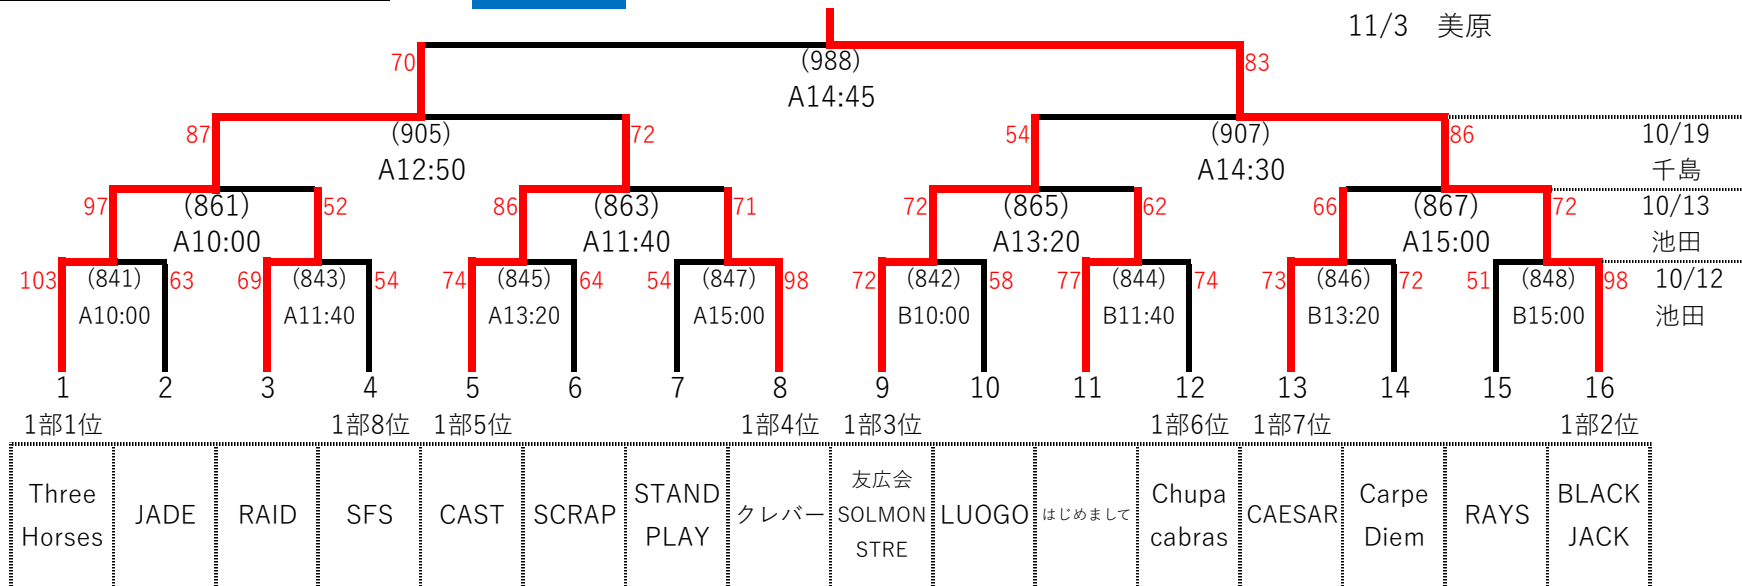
11/3 美原

70 (988) 83
A14:45

87 (905) 72
A12:50

54 (907) 86
A14:30

10/19
千島

97 (861) 52
A10:00

86 (863) 71
A11:40

72 (865) 62
A13:20

66 (867) 72
A15:00

10/13
池田

103 (841) 63
A10:00

69 (843) 54
A11:40

74 (845) 64
A13:20

54 (847) 98
A15:00

72 (842) 58
B10:00

77 (844) 74
B11:40

73 (846) 72
B13:20

51 (848) 98
B15:00

10/12
池田

| 1 | 2 | 3 | 4 | 5 | 6 | 7 | 8 | 9 | 10 | 11 | 12 | 13 | 14 | 15 | 16 |
|---|---|---|---|---|---|---|---|---|---|---|---|---|---|---|---|
| 1部1位 | | | 1部8位 | 1部5位 | | | 1部4位 | 1部3位 | | | 1部6位 | 1部7位 | | | 1部2位 |
| Three Horses | JADE | RAID | SFS | CAST | SCRAP | STAND PLAY | クレバー | 友広会 SOLMON STRE | LUOGO | はじめまして | Chupa cabras | CAESAR | Carpe Diem | RAYS | BLACK JACK |